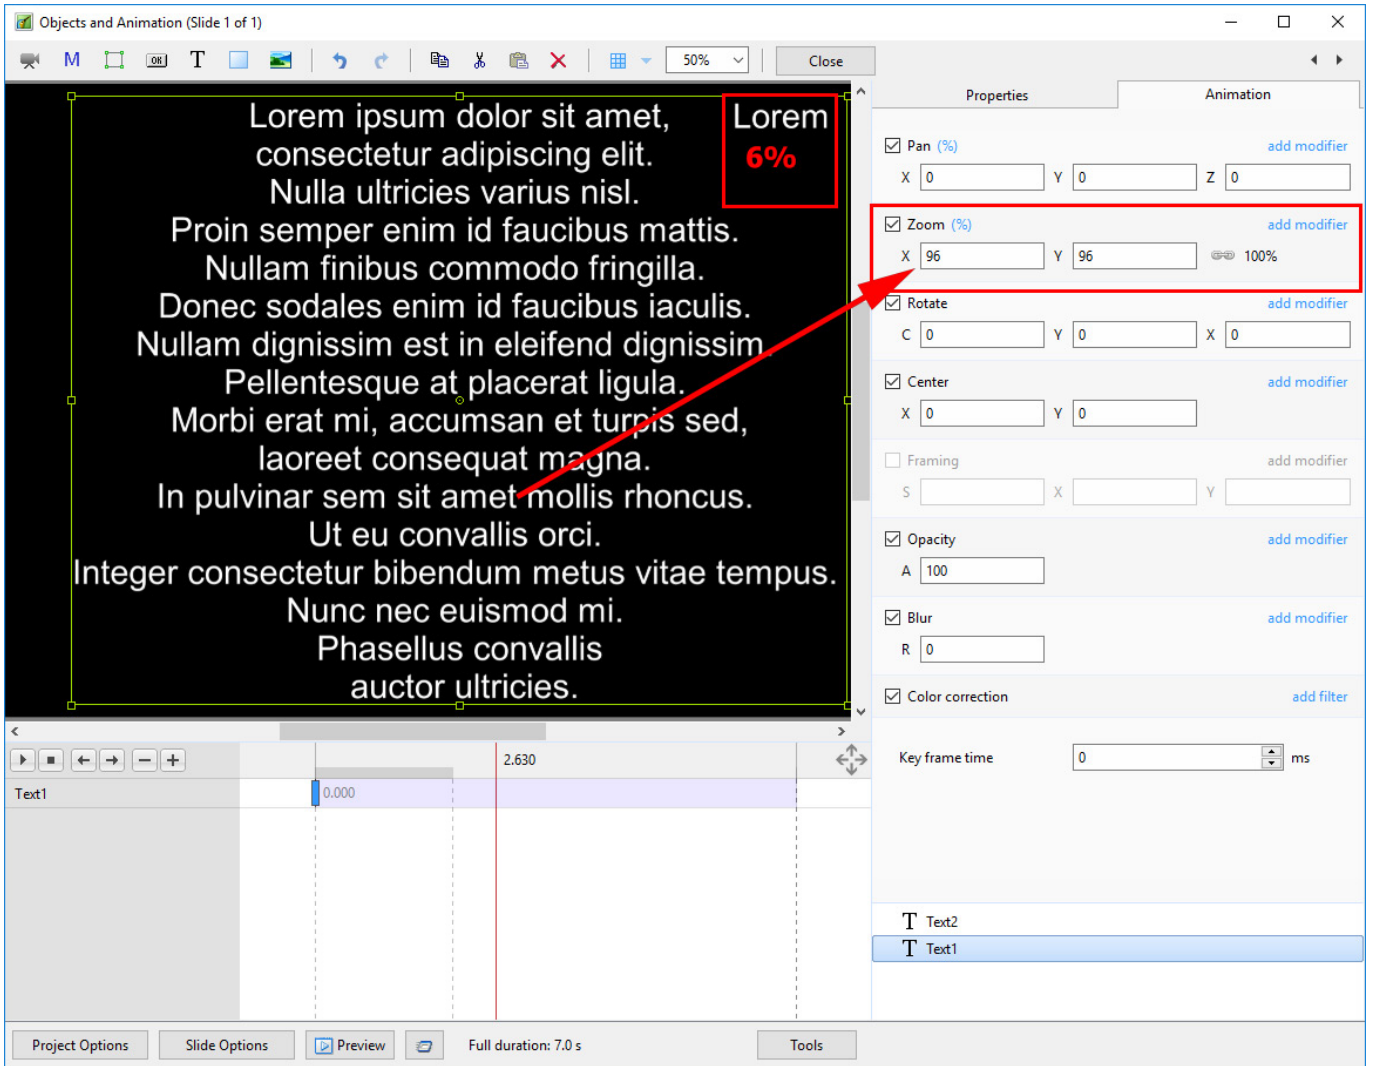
Objects and Animation (Slide 1 of 1)

M T 50% Close

Lorem ipsum dolor sit amet, consectetur adipiscing elit. Nulla ultricies varius nisl. Proin semper enim id faucibus mattis. Nullam finibus commodo fringilla. Donec sodales enim id faucibus iaculis. Nullam dignissim est in eleifend dignissim. Pellentesque at placerat ligula. Morbi erat mi, accumsan et turpis sed, laoreet consequat magna. In pulvinar sem sit amet mollis rhoncus. Ut eu convallis orci. Integer consectetur bibendum metus vitae tempus. Nunc nec euismod mi. Phasellus convallis auctor ultricies.

Lorem
6%

Properties | Animation

Pan (%) add modifier
X 0 Y 0 Z 0

Zoom (%) add modifier
X 96 Y 96 100%

Rotate add modifier
C 0 Y 0 X 0

Center add modifier
X 0 Y 0

Framing add modifier
S X Y

Opacity add modifier
A 100

Blur add modifier
R 0

Color correction add filter

Key frame time 0 ms

2.630

Text1 0.000

Text2
Text1

Project Options | Slide Options | Preview | Full duration: 7.0 s | Tools